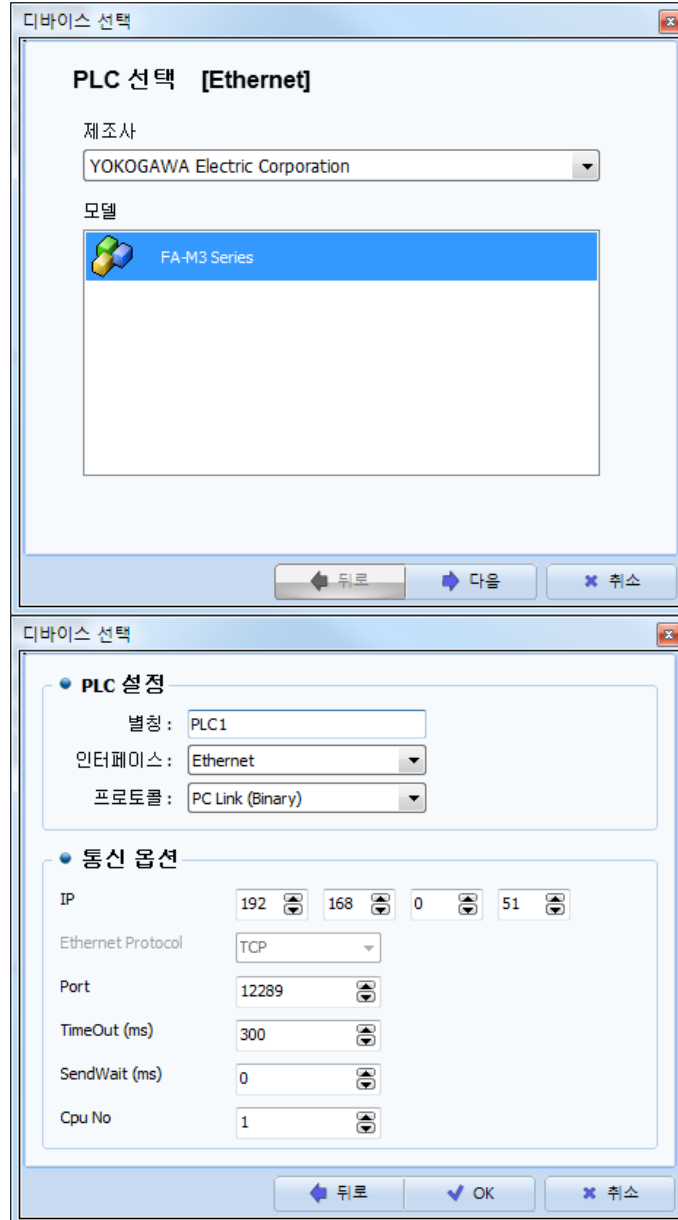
디바이스 선택

PLC 선택 [Ethernet]

제조사

YOKOGAWA Electric Corporation

모델

FA-M3 Series

뒤로 다음 취소

디바이스 선택

PLC 설정

별칭 : PLC1

인터페이스 : Ethernet

프로토콜 : PC Link (Binary)

통신 옵션

IP 192 168 0 51

Ethernet Protocol TCP

Port 12289

TimeOut (ms) 300

SendWait (ms) 0

Cpu No 1

뒤로 OK 취소